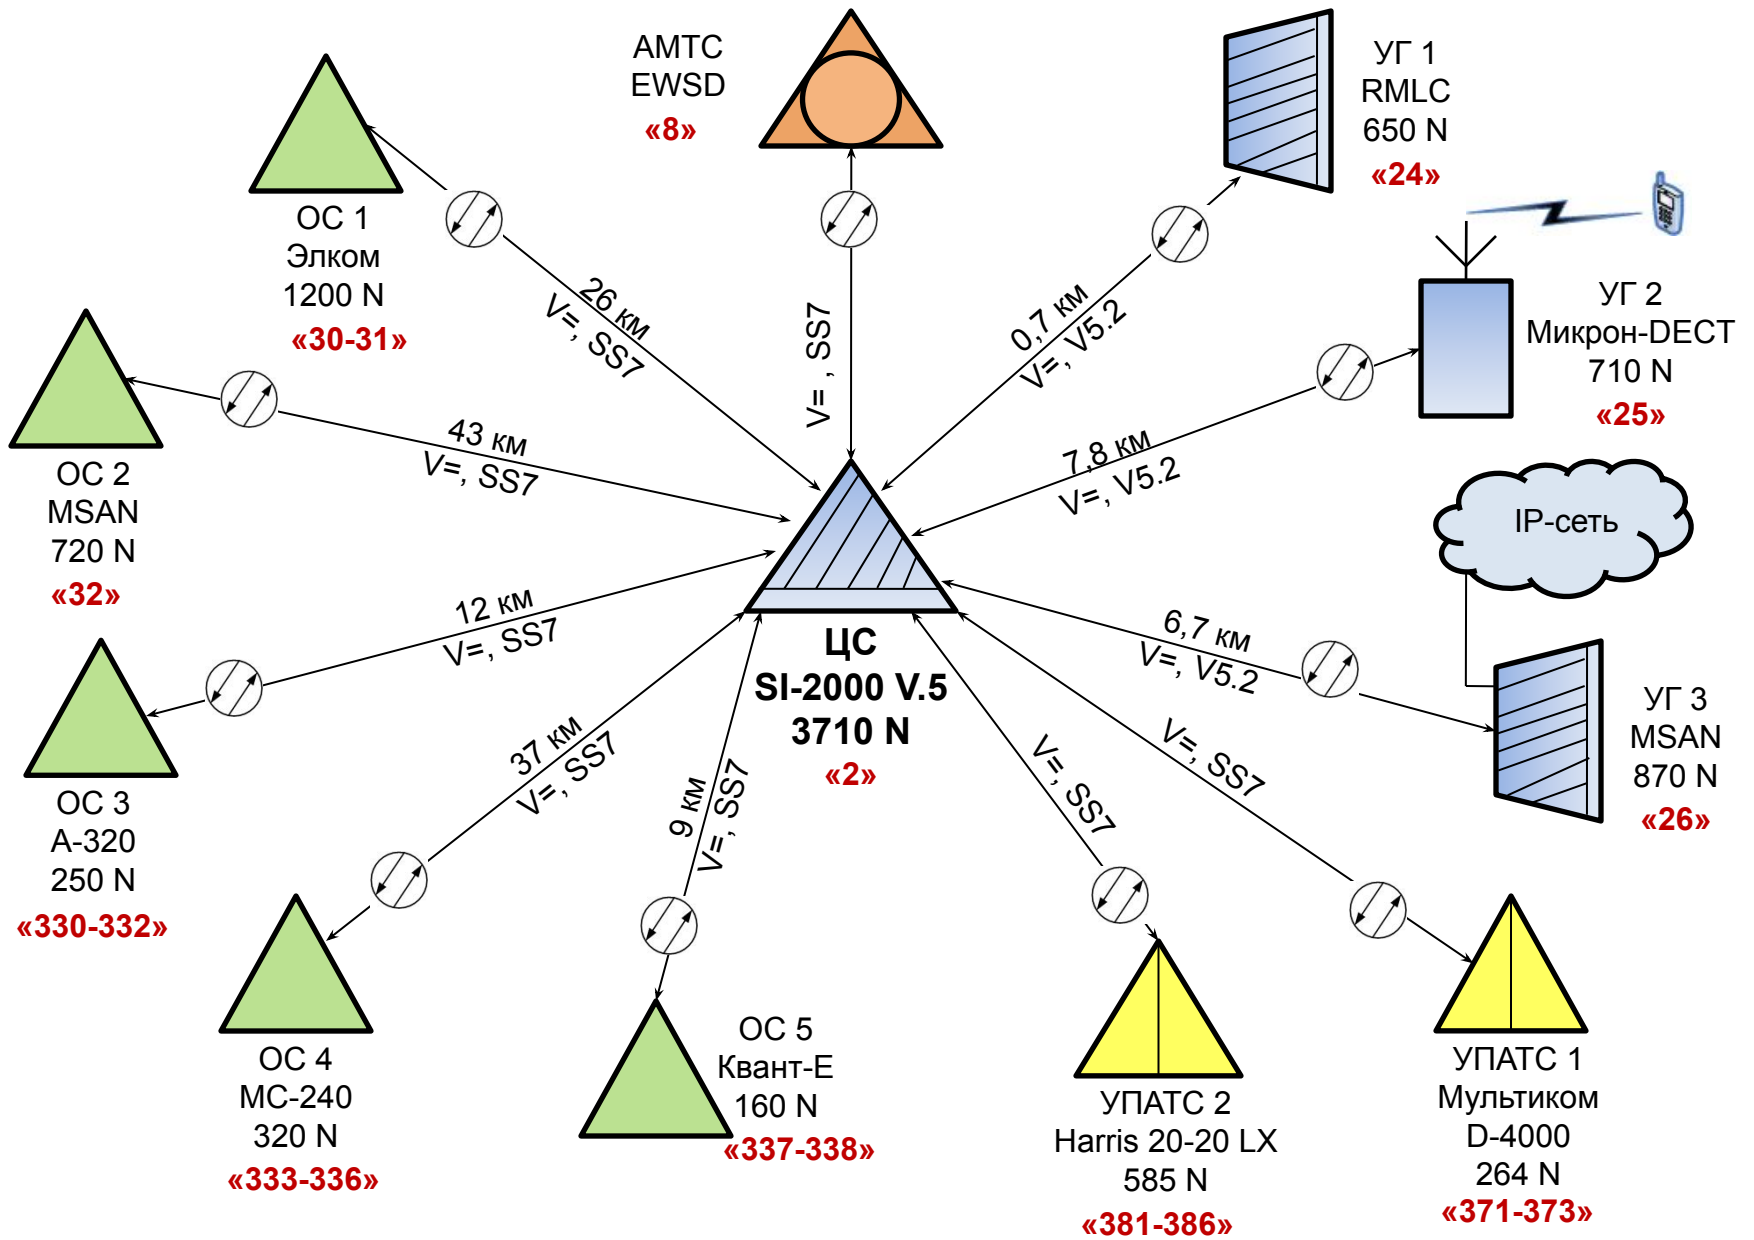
АМТС
EWSD
«8»

ОС 1
Элком
1200 N
«30-31»

УГ 1
RMLC
650 N
«24»

УГ 2
Микрон-DECT
710 N
«25»

ОС 2
MSAN
720 N
«32»

26 км
V=, SS7

V= , SS7

0,7 км
V=, V5.2

43 км
V=, SS7

7,8 км
V=, V5.2

IP-сеть

12 км
V=, SS7

ЦС
SI-2000 V.5
3710 N
«2»

6,7 км
V=, V5.2

УГ 3
MSAN
870 N
«26»

ОС 3
А-320
250 N
«330-332»

37 км
V=, SS7

9 км
V=, SS7

V=, SS7

V=, SS7

ОС 4
МС-240
320 N
«333-336»

ОС 5
Квант-Е
160 N
«337-338»

УПАТС 2
Harris 20-20 LX
585 N
«381-386»

УПАТС 1
Мультиком
D-4000
264 N
«371-373»